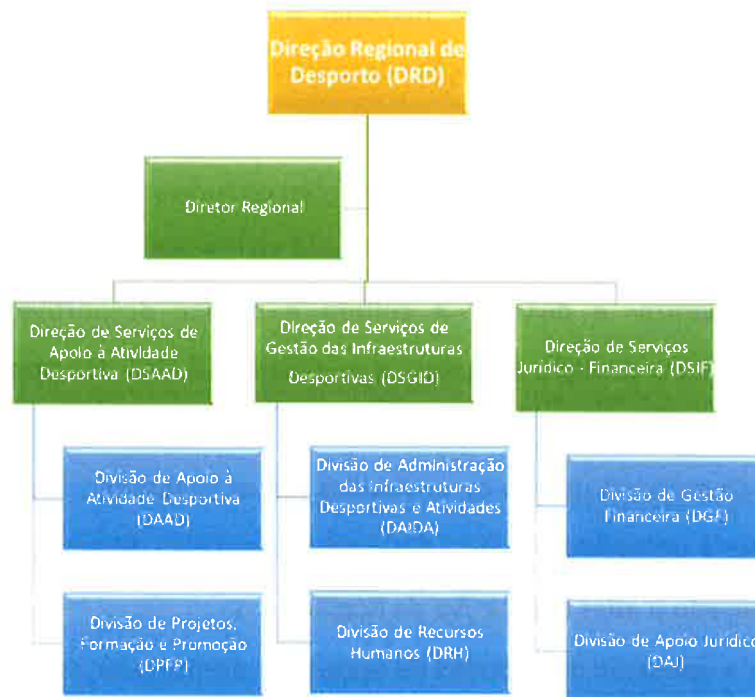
Direção Regional de Desporto (DRD)

Diretor Regional

Direção de Serviços de Apoio à Atividade Desportiva (DSAAD)

Direção de Serviços de Gestão das Infraestruturas Desportivas (DSGID)

Direção de Serviços Jurídico - Financeira (DSJF)

Divisão de Apoio à Atividade Desportiva (DAAD)

Divisão de Administração das Infraestruturas Desportivas e Atividades (DAIDA)

Divisão de Gestão Financeira (DGF)

Divisão de Projetos, Formação e Promoção (DPFP)

Divisão de Recursos Humanos (DRH)

Divisão de Apoio Jurídico (DAJ)